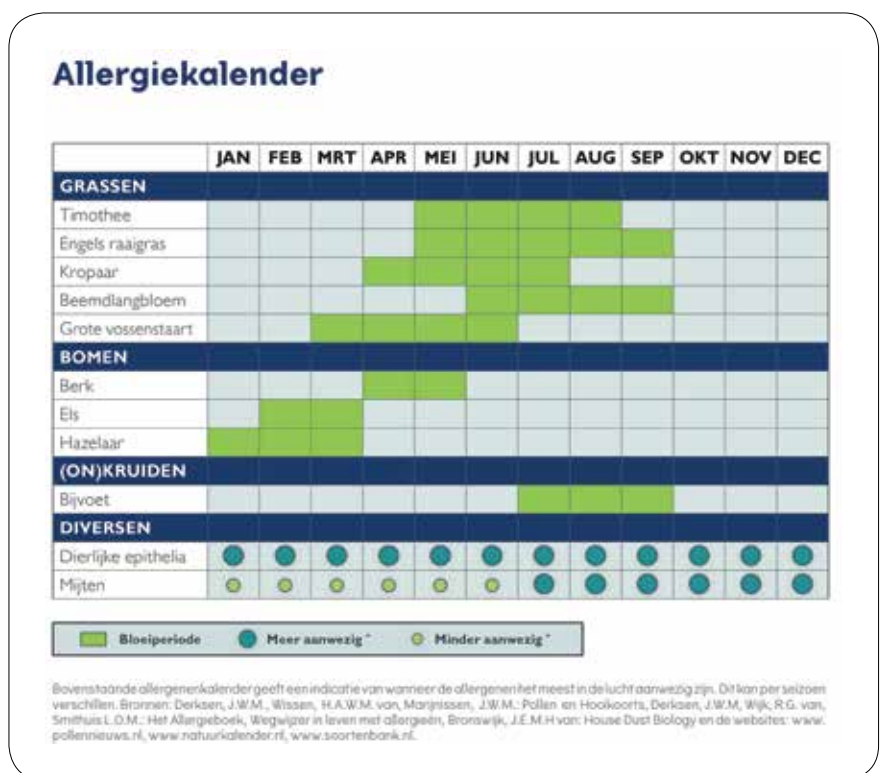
Allergiekalender

| | JAN | FEB | MRT | APR | MEI | JUN | JUL | AUG | SEP | OKT | NOV | DEC |
|---|---|---|---|---|---|---|---|---|---|---|---|---|
| GRASSEN | | | | | | | | | | | | |
| Timothee | | | | | | | | | | | | |
| Engels raaigras | | | | | | | | | | | | |
| Kropaar | | | | | | | | | | | | |
| Beemdlangbloem | | | | | | | | | | | | |
| Grote vossenstaart | | | | | | | | | | | | |
| BOMEN | | | | | | | | | | | | |
| Berk | | | | | | | | | | | | |
| Els | | | | | | | | | | | | |
| Hazelaar | | | | | | | | | | | | |
| (ON)KRUIDEN | | | | | | | | | | | | |
| Bijvoet | | | | | | | | | | | | |
| DIVERSEN | | | | | | | | | | | | |
| Dierlijke epithelia | | | | | | | | | | | | |
| Mijten | | | | | | | | | | | | |

Bloeiperiode Meer aanwezig * Minder aanwezig *

Bovenstaande allergenenkalender geeft een indicatie van wanneer de allergenen het meest in de lucht aanwezig zijn. Dit kan per seizoen verschillen. Bronnen: Derksen, J.W.M., Wissen, H.A.W.M. van, Marijnissen, J.W.M.: Pollen en Hooikoorts, Derksen, J.W.M, Wijk, R.G. van, Smithuis L.O.M.: Het Allergieboek, Wegwijzer in leven met allergieën, Bronswijk, J.E.M.H van: House Dust Biology en de websites: www.pollennieuws.nl, www.natuurkalender.nl, www.soortenbank.nl.